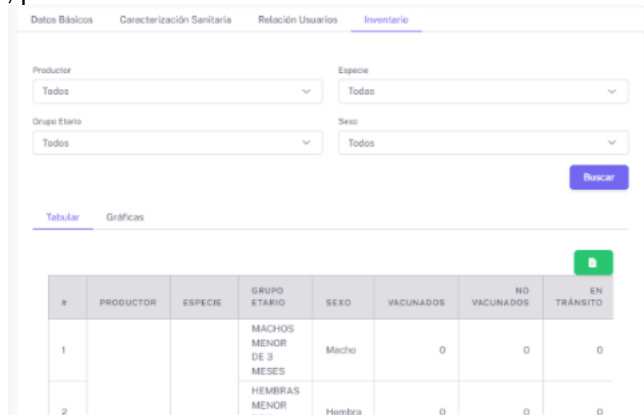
Datos Básicos Caracterización Sanitaria Relación Usuarios Inventario

Productor
Todos

Especie
Todas

Grupo Etario
Todos

Sexo
Todos

Buscar

Tabular Gráficas

| # | PRODUCTOR | ESPECIE | GRUPO ETARIO | SEXO | VACUNADOS | NO VACUNADOS | EN TRÁNSITO |
|---|---|---|---|---|---|---|---|
| 1 | | | MACHOS MENOR DE 3 MESES | Macho | 0 | 0 | 0 |
| 2 | | | HEMBRAS MENOR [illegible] | Hembra | 0 | 0 | 0 |